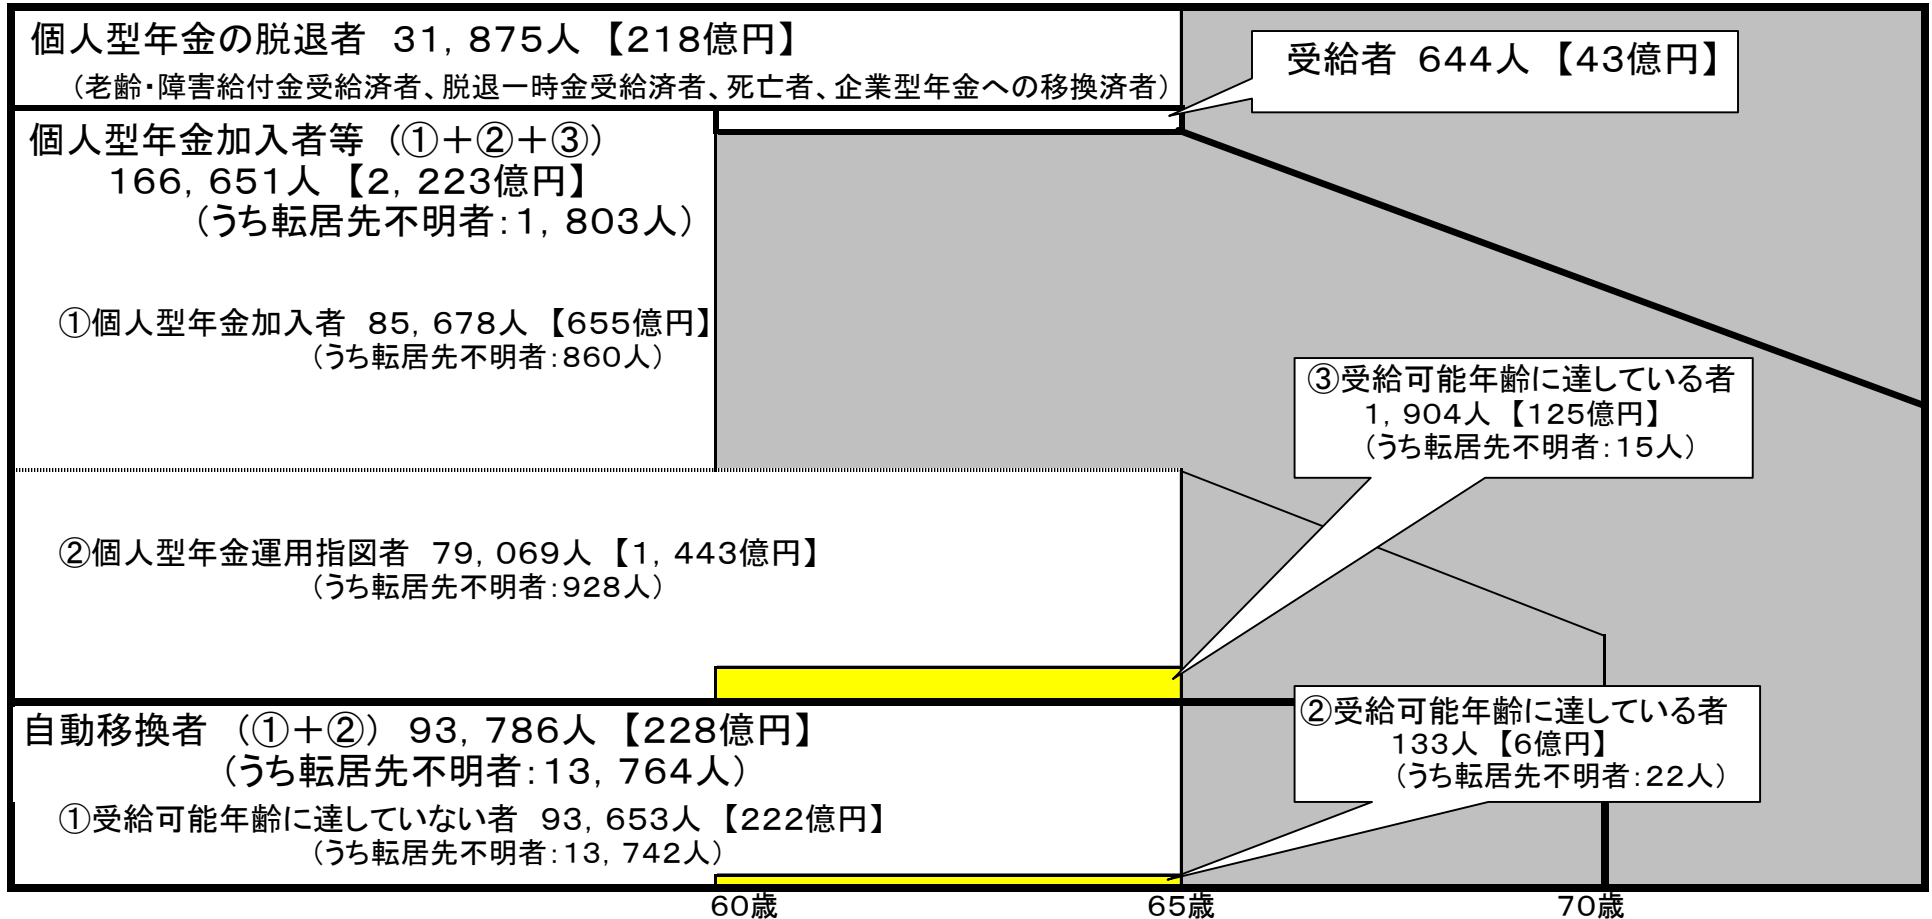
個人型年金の脱退者 31，875人【218億円】
（老齢・障害給付金受給済者、脱退一時金受給済者、死亡者、企業型年金への移換済者）

受給者 644人【43億円】

個人型年金加入者等（①＋②＋③）
166，651人【2，223億円】
（うち転居先不明者：1，803人）

①個人型年金加入者 85，678人【655億円】
（うち転居先不明者：860人）

③受給可能年齢に達している者
1，904人【125億円】
（うち転居先不明者：15人）

②個人型年金運用指図者 79，069人【1，443億円】
（うち転居先不明者：928人）

自動移換者（①＋②）93，786人【228億円】
（うち転居先不明者：13，764人）

②受給可能年齢に達している者
133人【6億円】
（うち転居先不明者：22人）

①受給可能年齢に達していない者 93，653人【222億円】
（うち転居先不明者：13，742人）

60歳
65歳
70歳